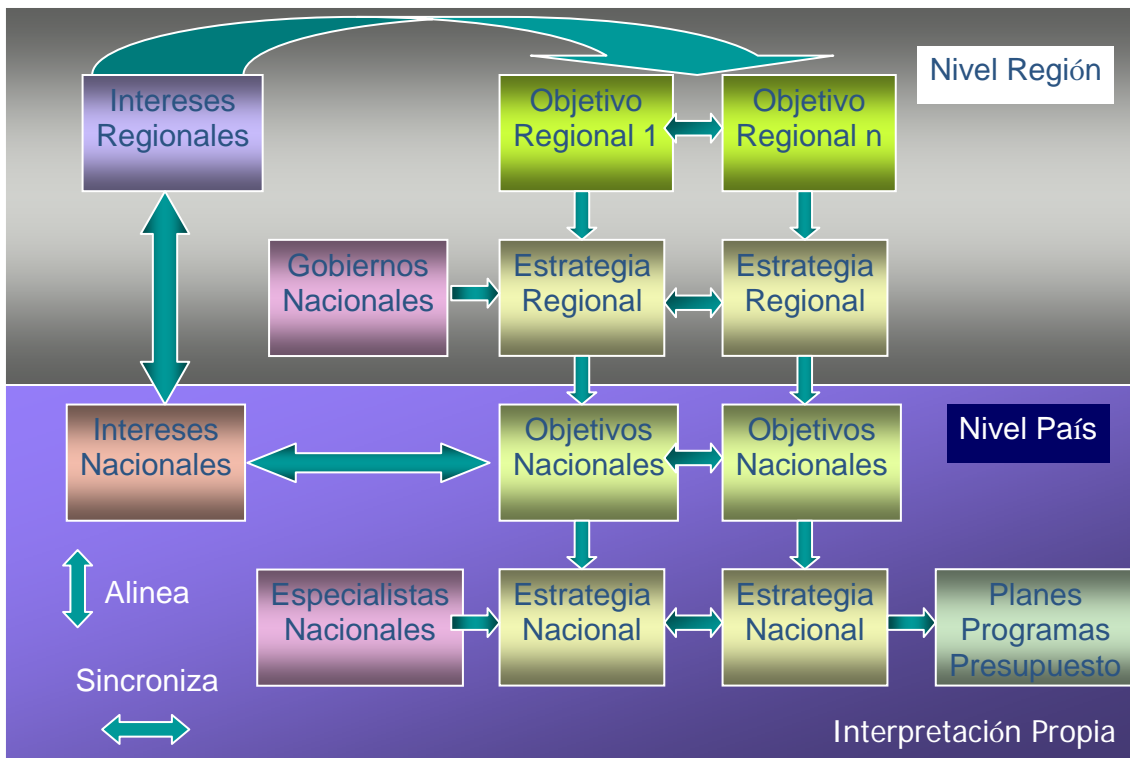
Nivel Región

Intereses Regionales

Objetivo Regional 1

Objetivo Regional n

Gobiernos Nacionales

Estrategia Regional

Estrategia Regional

Nivel País

Intereses Nacionales

Objetivos Nacionales

Objetivos Nacionales

Alinea

Especialistas Nacionales

Estrategia Nacional

Estrategia Nacional

Planes Programas Presupuesto

Sincroniza

Interpretación Propia